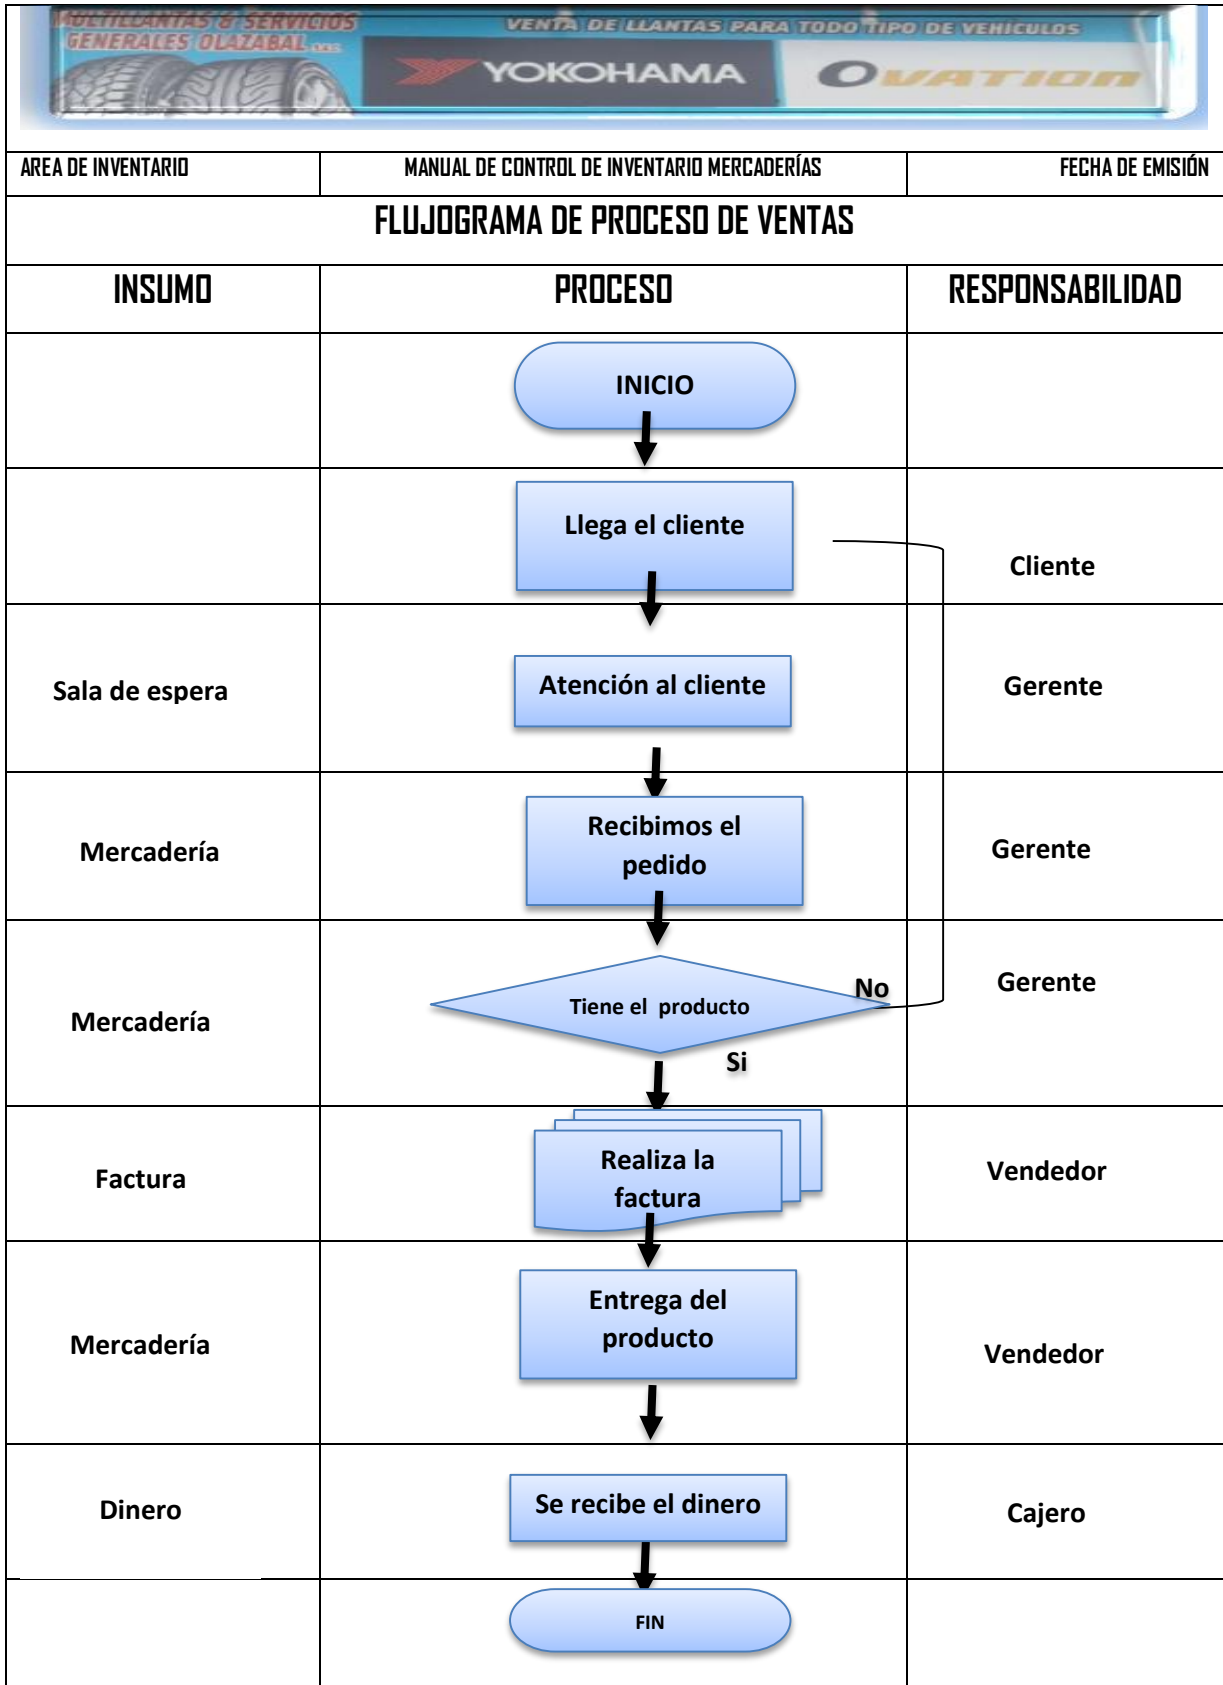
MULTILLANTAS & SERVICIOS GENERALES OLAZABAL S.A.C.

VENTA DE LLANTAS PARA TODO TIPO DE VEHICULOS

YOKOHAMA

OVATION

| AREA DE INVENTARIO | MANUAL DE CONTROL DE INVENTARIO MERCADERÍAS | FECHA DE EMISIÓN |
|---|---|---|

FLUJOGRAMA DE PROCESO DE VENTAS

| INSUMO | PROCESO | RESPONSABILIDAD |
|---|---|---|
| | INICIO | |
| | Llega el cliente | Cliente |
| Sala de espera | Atención al cliente | Gerente |
| Mercadería | Recibimos el pedido | Gerente |
| Mercadería | Tiene el producto No Si | Gerente |
| Factura | Realiza la factura | Vendedor |
| Mercadería | Entrega del producto | Vendedor |
| Dinero | Se recibe el dinero | Cajero |
| | FIN | |